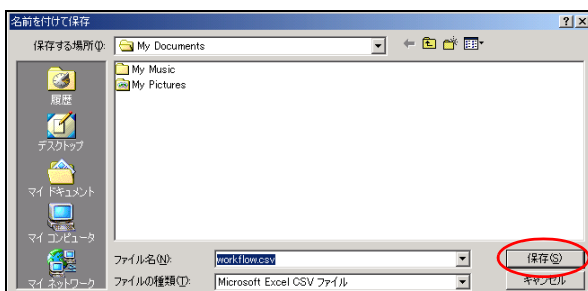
名前を付けて保存

?

X

保存する場所(I):

My Documents

My Music

My Pictures

履歴

デスクトップ

マイ ドキュメント

マイ コンピュータ

マイ ネットワーク

ファイル名(N):

workflow.csv

保存(S)

ファイルの種類(T):

Microsoft Excel CSV ファイル

キャンセル